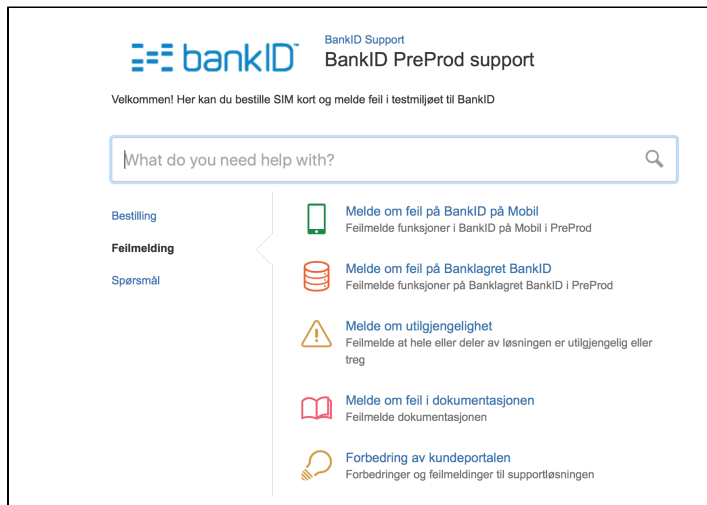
bankID

BankID Support
BankID PreProd support

Velkommen! Her kan du bestille SIM kort og melde feil i testmiljøet til BankID

What do you need help with?

Bestilling
Feilmelding
Spørsmål

Melde om feil på BankID på Mobil
Feilmelde funksjoner i BankID på Mobil i PreProd

Melde om feil på Banklagret BankID
Feilmelde funksjoner på Banklagret BankID i PreProd

Melde om utilgjengelighet
Feilmelde at hele eller deler av løsningen er utilgjengelig eller treg

Melde om feil i dokumentasjonen
Feilmelde dokumentasjonen

Forbedring av kundeportalen
Forbedringer og feilmeldinger til supportløsningen